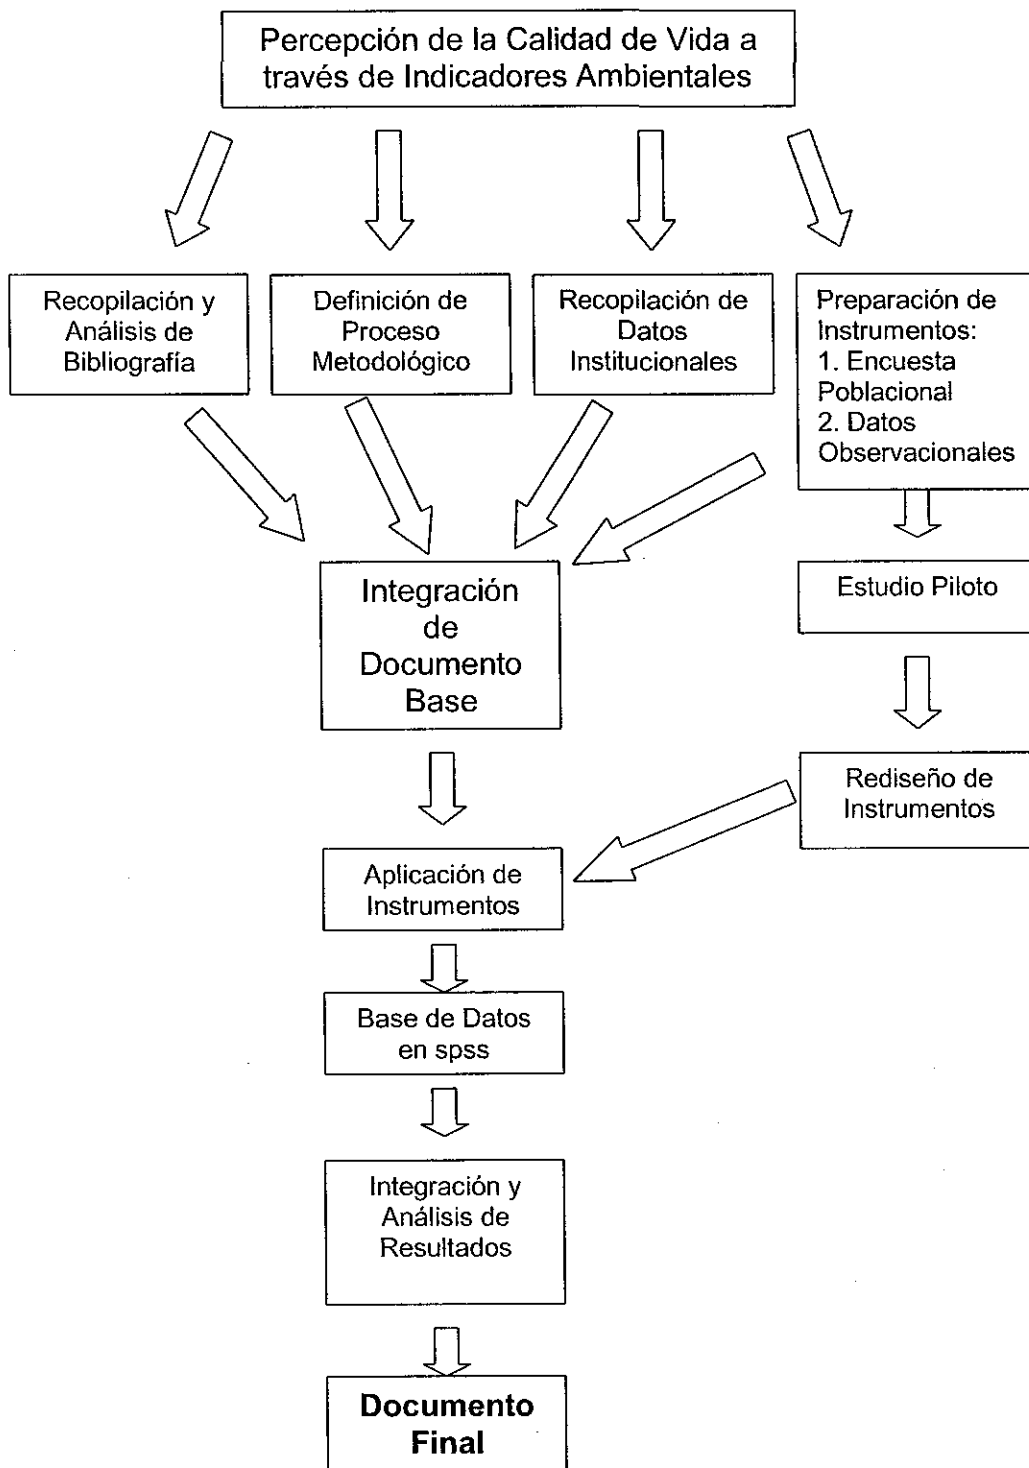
Percepción de la Calidad de Vida a través de Indicadores Ambientales

Recopilación y Análisis de Bibliografía

Definición de Proceso Metodológico

Recopilación de Datos Institucionales

Preparación de Instrumentos:
1. Encuesta Poblacional
2. Datos Observacionales

Integración de Documento Base

Estudio Piloto

Rediseño de Instrumentos

Aplicación de Instrumentos

Base de Datos en spss

Integración y Análisis de Resultados

Documento Final